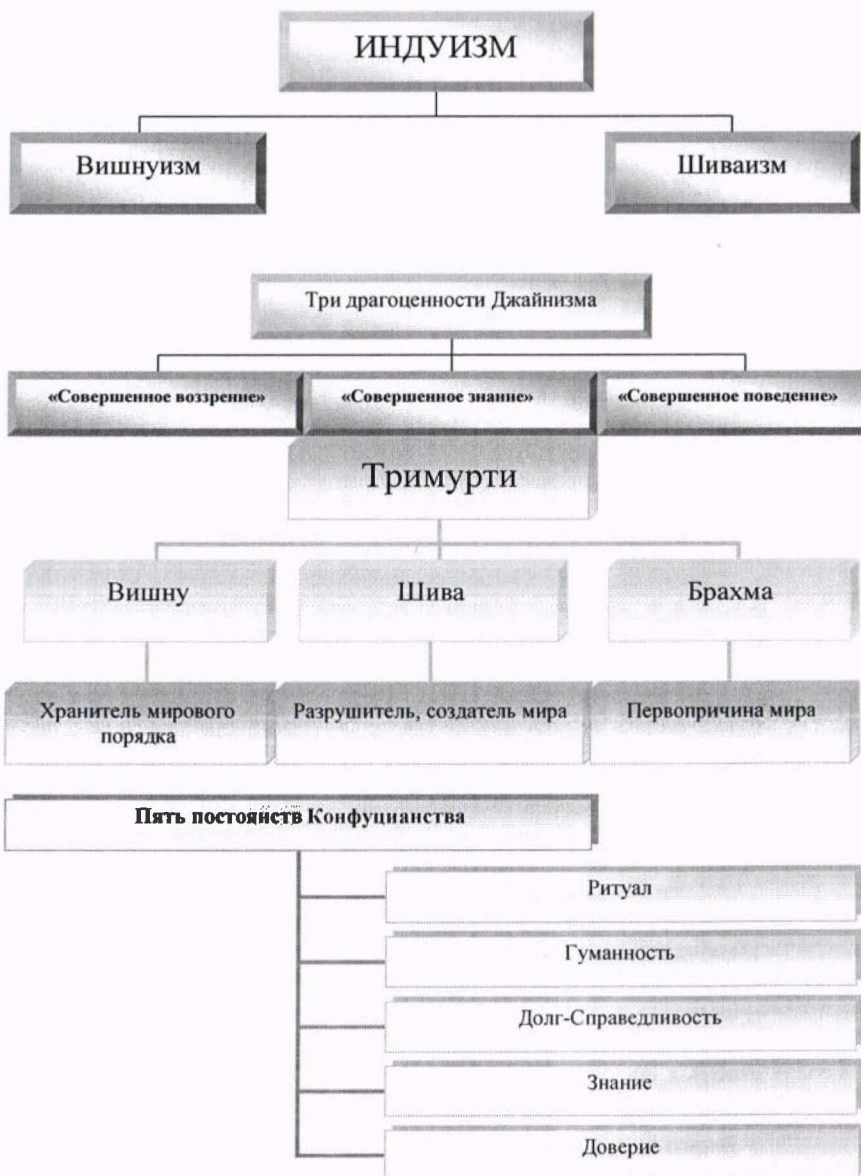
ИНДУИЗМ

Вишнуизм

Шиваизм

Три драгоценности Джайнизма

«Совершенное воззрение»

«Совершенное знание»

«Совершенное поведение»

Тримурти

Вишну

Шива

Брахма

Хранитель мирового порядка

Разрушитель, создатель мира

Первопричина мира

Пять постоянств Конфуцианства

Ритуал

Гуманность

Долг-Справедливость

Знание

Доверие